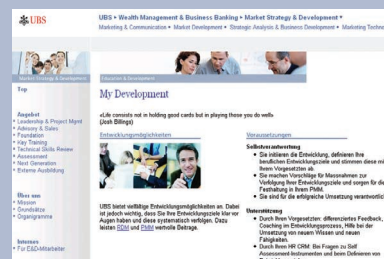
UBS

UBS • Wealth Management & Business Banking • Market Strategy & Development •
Marketing & Communication • Market Development • Strategic Analysis & Business Development • Marketing Techno

Market Strategy & Development

Education & Development

Top

Angebot
• Leadership & Project Mgmt
• Advisory & Sales
• Foundation
• Key Training
• Technical Skills Review
• Assessment
• Next Generation
• Externe Ausbildung

Über uns
• Mission
• Grundsätze
• Organigramme

Internes
• Für E&D-Mitarbeiter

My Development

«Life consists not in holding good cards but in playing those you do well»
(Josh Billings)

Entwicklungsmöglichkeiten

UBS bietet vielfältige Entwicklungsmöglichkeiten an. Dabei ist jedoch wichtig, dass Sie Ihre Entwicklungsziele klar vor Augen haben und diese systematisch verfolgen. Dazu leisten RDM und PMM wertvolle Beiträge.

Voraussetzungen

Selbstverantwortung
• Sie initiieren die Entwicklung, definieren Ihre beruflichen Entwicklungsziele und stimmen diese mit Ihrem Vorgesetzten ab.
• Sie machen Vorschläge für Massnahmen zur Verfolgung Ihrer Entwicklungsziele und sorgen für die Festhaltung in Ihrem PMM.
• Sie sind für die erfolgreiche Umsetzung verantwortlich.

Unterstützung
• Durch Ihren Vorgesetzten: differenziertes Feedback, Coaching im Entwicklungsprozess, Hilfe bei der Umsetzung von neuem Wissen und neuen Fähigkeiten.
• Durch HR CRM: Bei Fragen zu Self Assessment-Instrumenten und beim Definieren von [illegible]